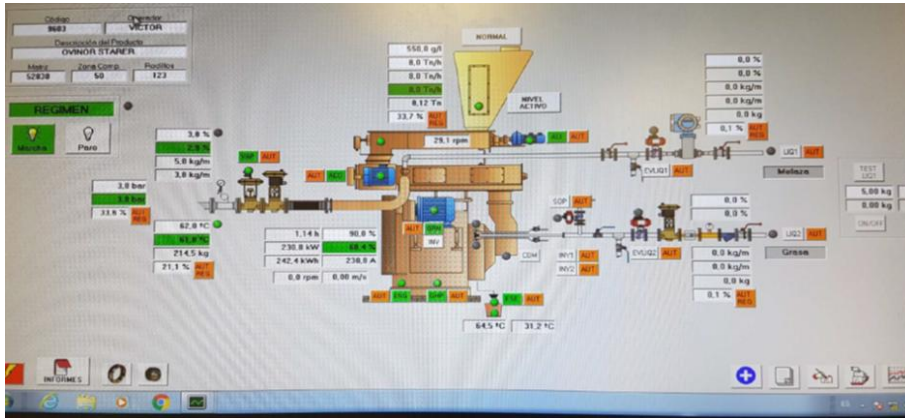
Código
9683
Operador
VICTOR
Descripción del Producto
OVINOR STARER
Matriz
52838
Zona Comp.
50
Perdigón
123

NORMAL

550,0 g/l
0,0 Tn/h
0,0 Tn/h
0,0 Tn/h
8,12 Tn
33,7 %
AUT
RES

NIVEL
ACTIVO

0,0 %
0,0 %
0,0 kg/m
0,0 kg/m
0,0 kg
0,1 %
AUT
RES

REGIMEN

Marcha
Paro

3,8 %
2,8 %
5,0 kg/m
3,8 kg/m

SHP
AUT

29,1 rpm

AUT
AUT

LIQ1
AUT

EVLIQ1
AUT

Melaza

TEST
LIQ1
5,00 kg
0,00 kg
ON/OFF

3,0 bar
3,0 bar
33,6 %
AUT
RES

AUT
NDC

62,0 °C
63,0 °C
214,5 kg
21,1 %
AUT
RES

1,14 h
90,0 %
230,8 kW
60,4 %
242,4 kWh
230,0 A
0,0 rpm
0,00 m/s

AUT
SPM
INV

SOP
AUT

0,0 %
0,0 %

LIQ2
AUT

INY1
AUT
INY2
AUT

CDM

EVLIQ2
AUT

0,0 kg/m
0,0 kg/m
0,0 kg
0,1 %
AUT
RES

Grasa

AUT
ENG
AUT
SHP
AUT

ENE
AUT

64,5 °C
31,2 °C

INFORMES